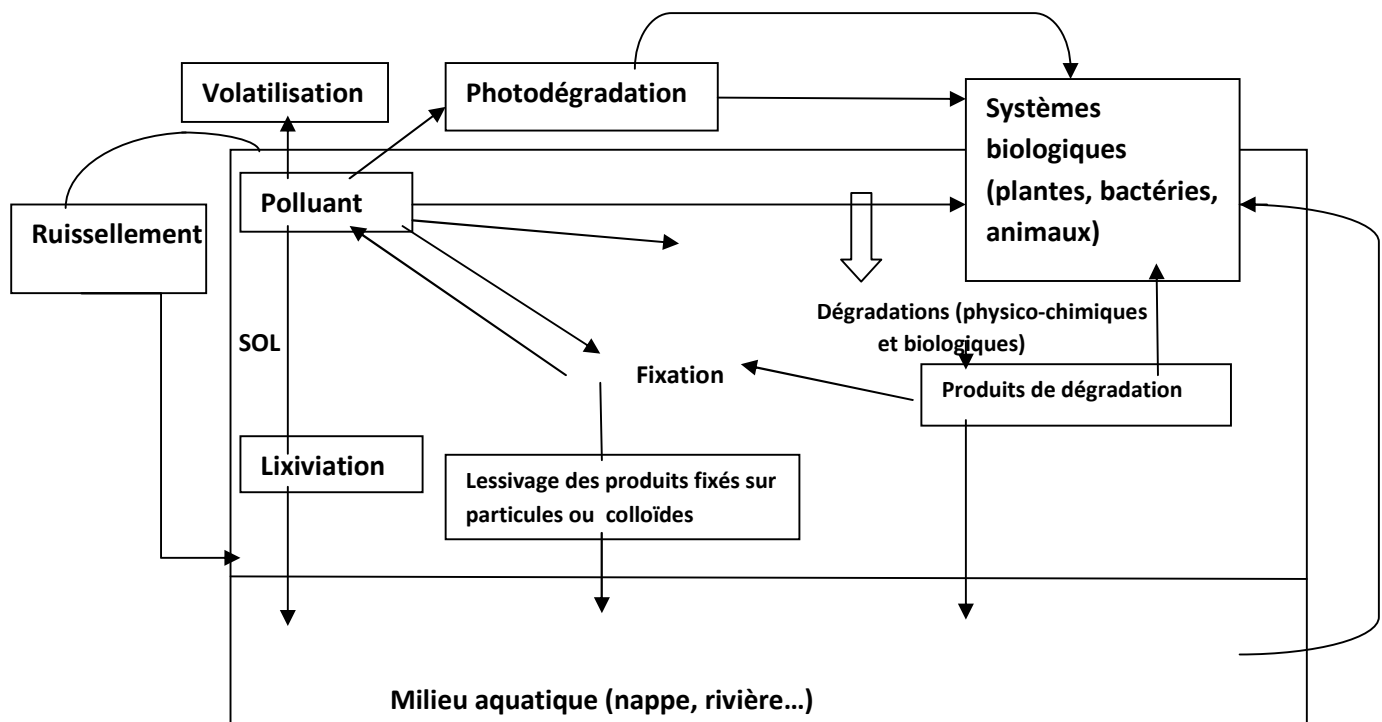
Volatilisation

Photodégradation

Systèmes biologiques (plantes, bactéries, animaux)

Ruissellement

Polluant

SOL

Dégradations (physico-chimiques et biologiques)

Fixation

Produits de dégradation

Lixiviation

Lessivage des produits fixés sur particules ou colloïdes

Milieu aquatique (nappe, rivière…)